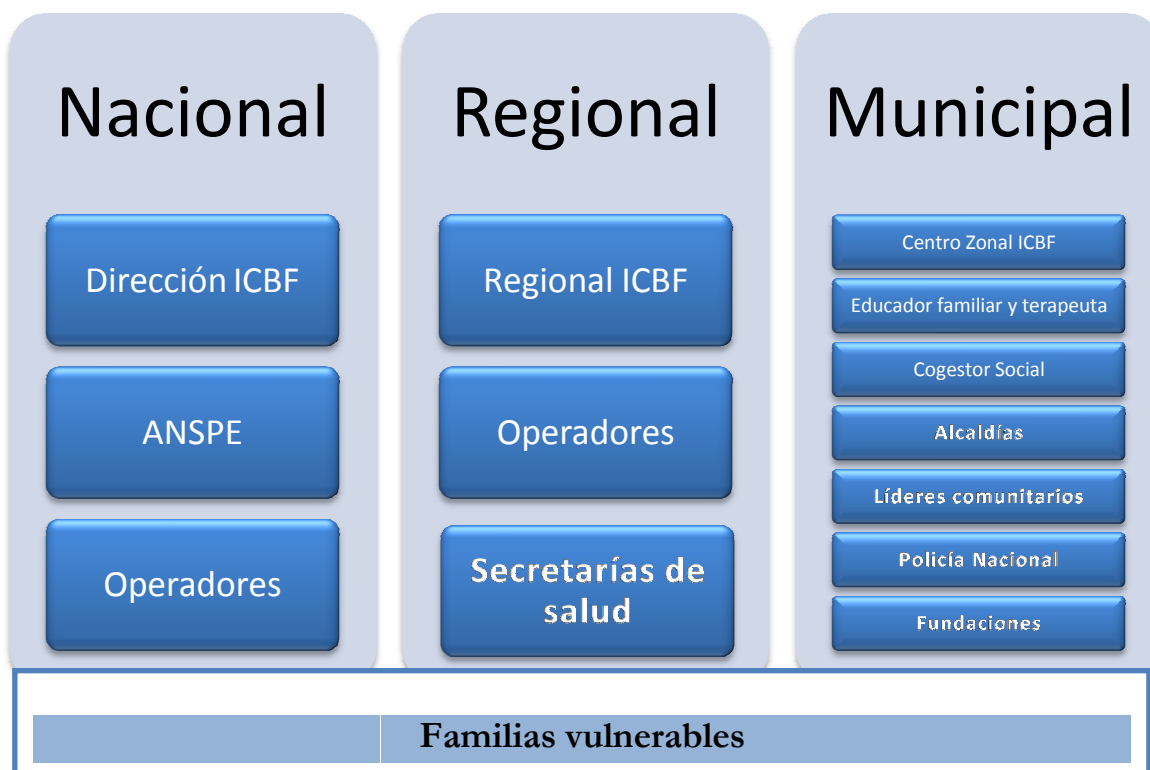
Nacional

Dirección ICBF

ANSPE

Operadores

Regional

Regional ICBF

Operadores

Secretarías de salud

Municipal

Centro Zonal ICBF

Educador familiar y terapeuta

Cogestor Social

Alcaldías

Líderes comunitarios

Policía Nacional

Fundaciones

Familias vulnerables